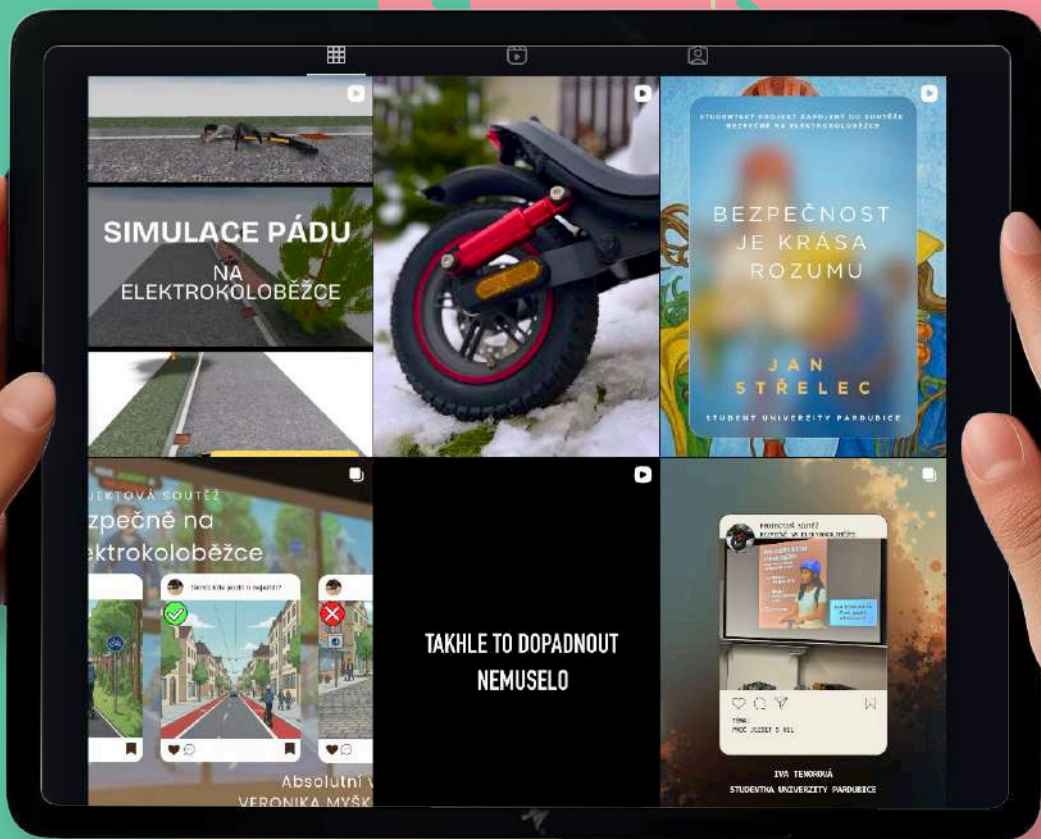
SIMULACE PÁDU
NA
ELEKTROKOLOBĚŽCE

STUDENTSKÝ PROJEKT ZAPOJENÝ DO SOUTĚŽE BEZPEČNĚ NA ELEKTROKOLOBĚŽCE

BEZPEČNOST
JE KRÁSA
ROZUMU

JAN
STŘELEC

STUDENT UNIVERZITY PARDUBICE

JEKTOVÁ SOUTĚŽ
zpečně na
ektrokoloběžce

Absolutní v
VERONIKA MYŠK

TAKHLE TO DOPADNOUT
NEMUSELO

PROJEKTOVÁ SOUTĚŽ
BEZPEČNĚ NA ELEKTROKOLOBĚŽCE

TÉMA:
PROČ JEZDIT S HEL

IVA TENORKOVÁ
STUDENTKA UNIVERZITY PARDUBICE